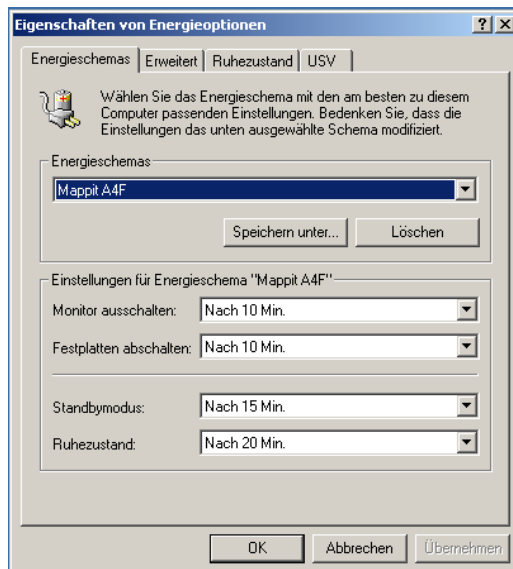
Eigenschaften von Energieoptionen

?

X

Energieschemas

Erweitert

Ruhezustand

USV

Wählen Sie das Energieschema mit den am besten zu diesem Computer passenden Einstellungen. Bedenken Sie, dass die Einstellungen das unten ausgewählte Schema modifiziert.

Energieschemas

Mappit A4F

Speichern unter...

Löschen

Einstellungen für Energieschema "Mappit A4F"

Monitor ausschalten:

Nach 10 Min.

Festplatten abschalten:

Nach 10 Min.

Standbymodus:

Nach 15 Min.

Ruhezustand:

Nach 20 Min.

OK

Abbrechen

Übernehmen